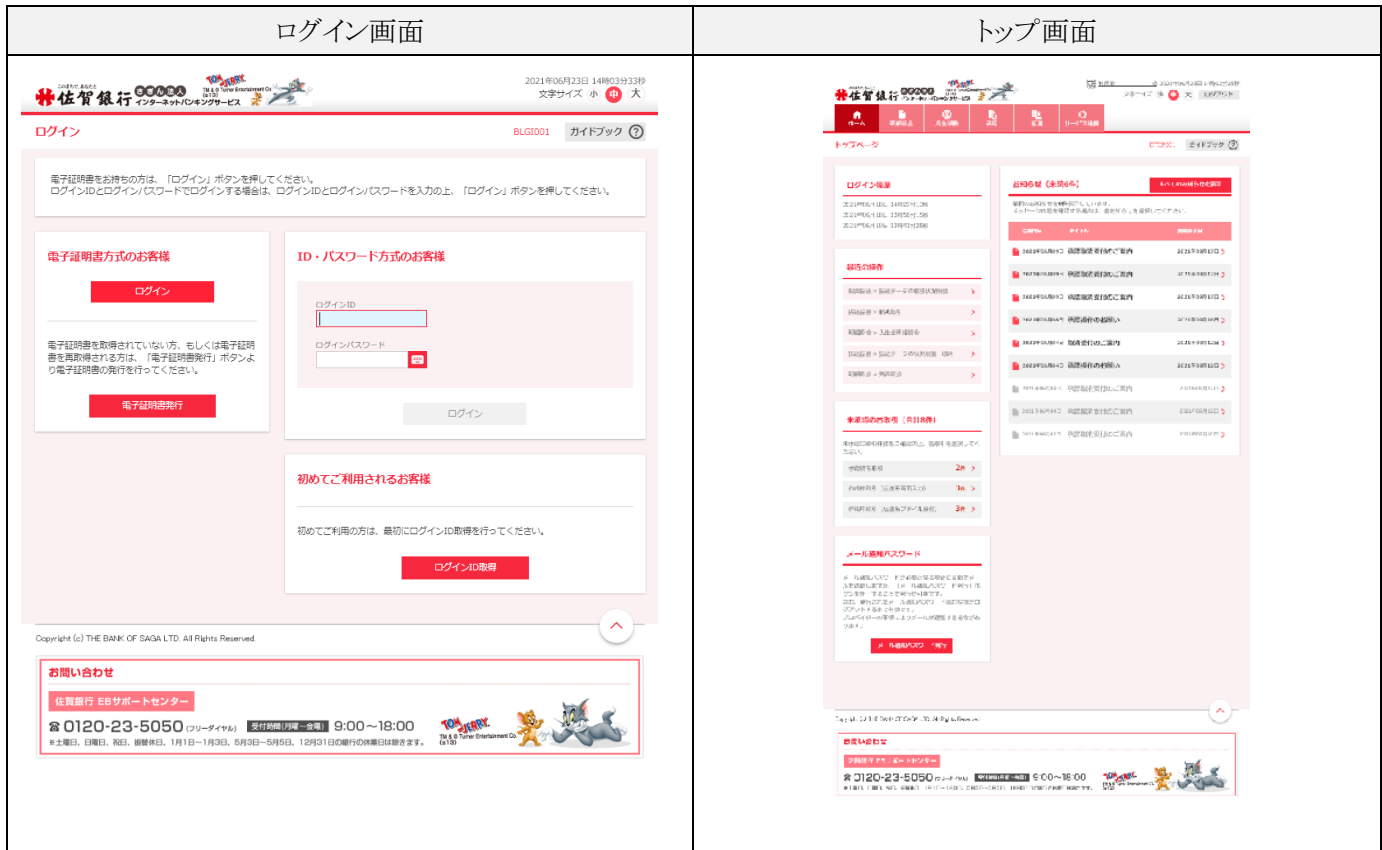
| ログイン画面 | トップ画面 |
|---|---|

佐賀銀行 インターネットバンキングサービス TM & © Turner Entertainment Co. (s13)

2021年06月23日 14時03分33秒
文字サイズ 小 中 大

ログイン
BLGI001 ガイドブック ?

電子証明書をお持ちの方は、「ログイン」ボタンを押してください。
ログインIDとログインパスワードでログインする場合は、ログインIDとログインパスワードを入力の上、「ログイン」ボタンを押してください。

電子証明書方式のお客様

ログイン

電子証明書を取得されていない方、もしくは電子証明書を再取得される方は、「電子証明書発行」ボタンより電子証明書の発行を行ってください。

電子証明書発行

ID・パスワード方式のお客様

ログインID

ログインパスワード

ログイン

初めてご利用されるお客様

初めてご利用の方は、最初にログインID取得を行ってください。

ログインID取得

Copyright (c) THE BANK OF SAGA LTD. All Rights Reserved.

お問い合わせ

佐賀銀行 EBサポートセンター

☎ 0120-23-5050 (フリーダイヤル) 受付時間(月曜～金曜) 9:00～18:00

※土曜日、日曜日、祝日、振替休日、1月1日～1月3日、5月3日～5月5日、12月31日の銀行の休業日は除きます。

TM & © Turner Entertainment Co. (s13)

佐賀銀行

ホーム

トップページ

ガイドブック

ログイン履歴

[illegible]

最近の操作

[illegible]

お知らせ (未読6件)

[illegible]

承認待ちの取引 (合計8件)

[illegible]

2件
1件
3件

メール通知パスワード

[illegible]

お問い合わせ

☎ 0120-23-5050 9:00～18:00